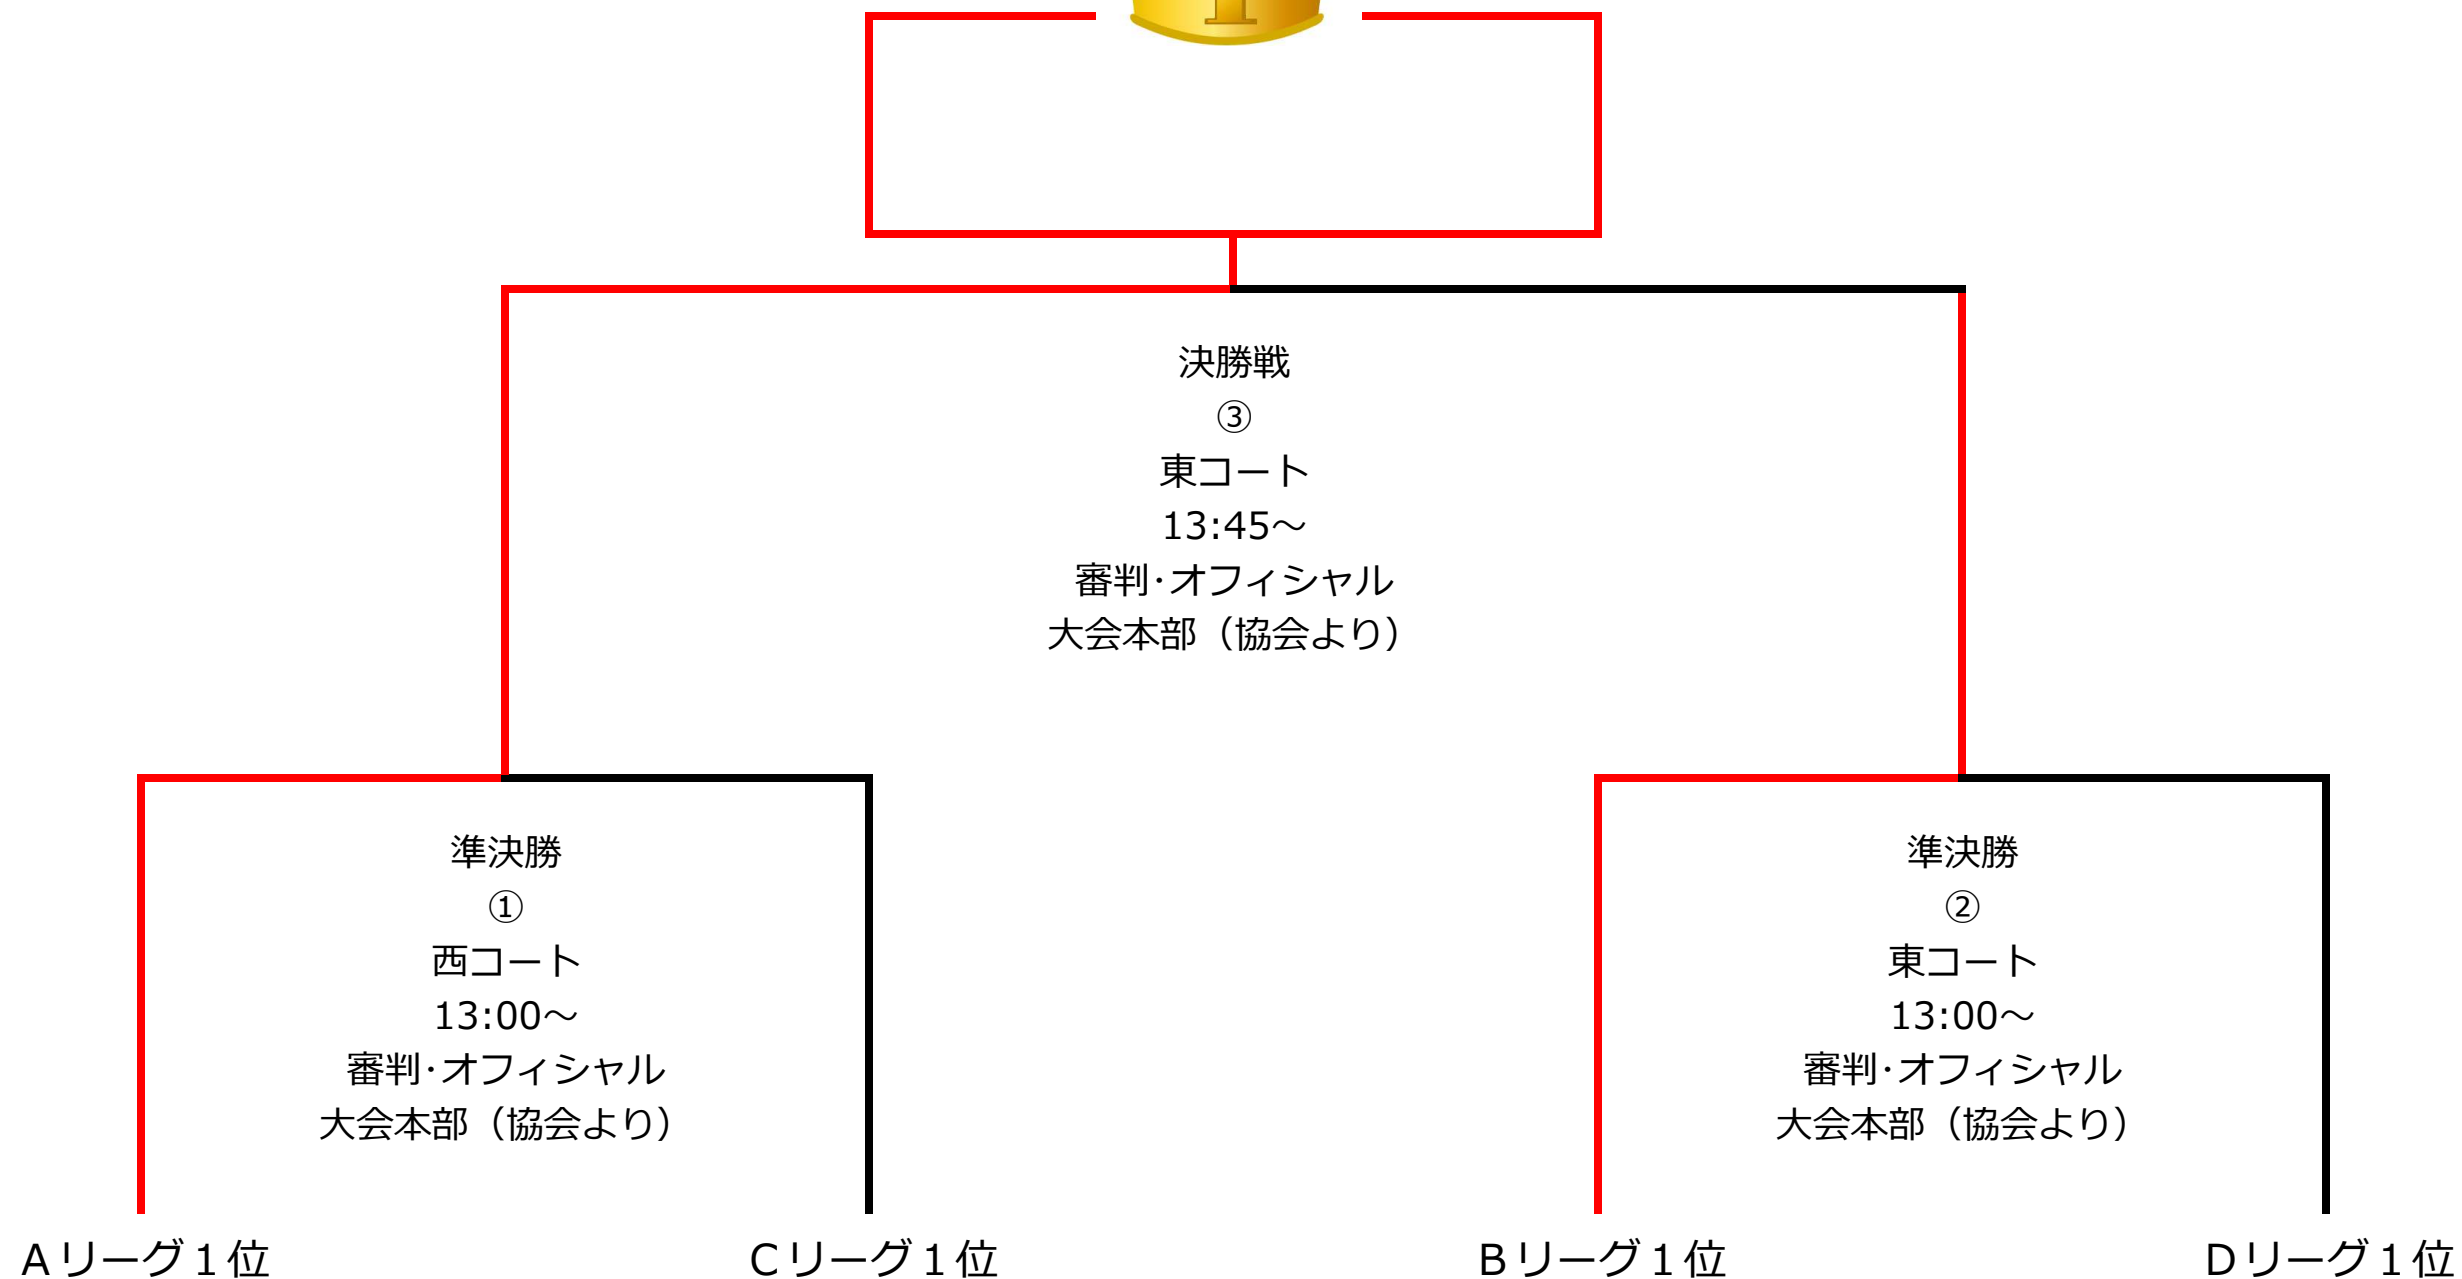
決勝戦
③
東コート
13:45～
審判･オフィシャル
大会本部（協会より）

準決勝
①
西コート
13:00～
審判･オフィシャル
大会本部（協会より）

準決勝
②
東コート
13:00～
審判･オフィシャル
大会本部（協会より）

Ａリーグ１位

Ｃリーグ１位

Ｂリーグ１位

Ｄリーグ１位